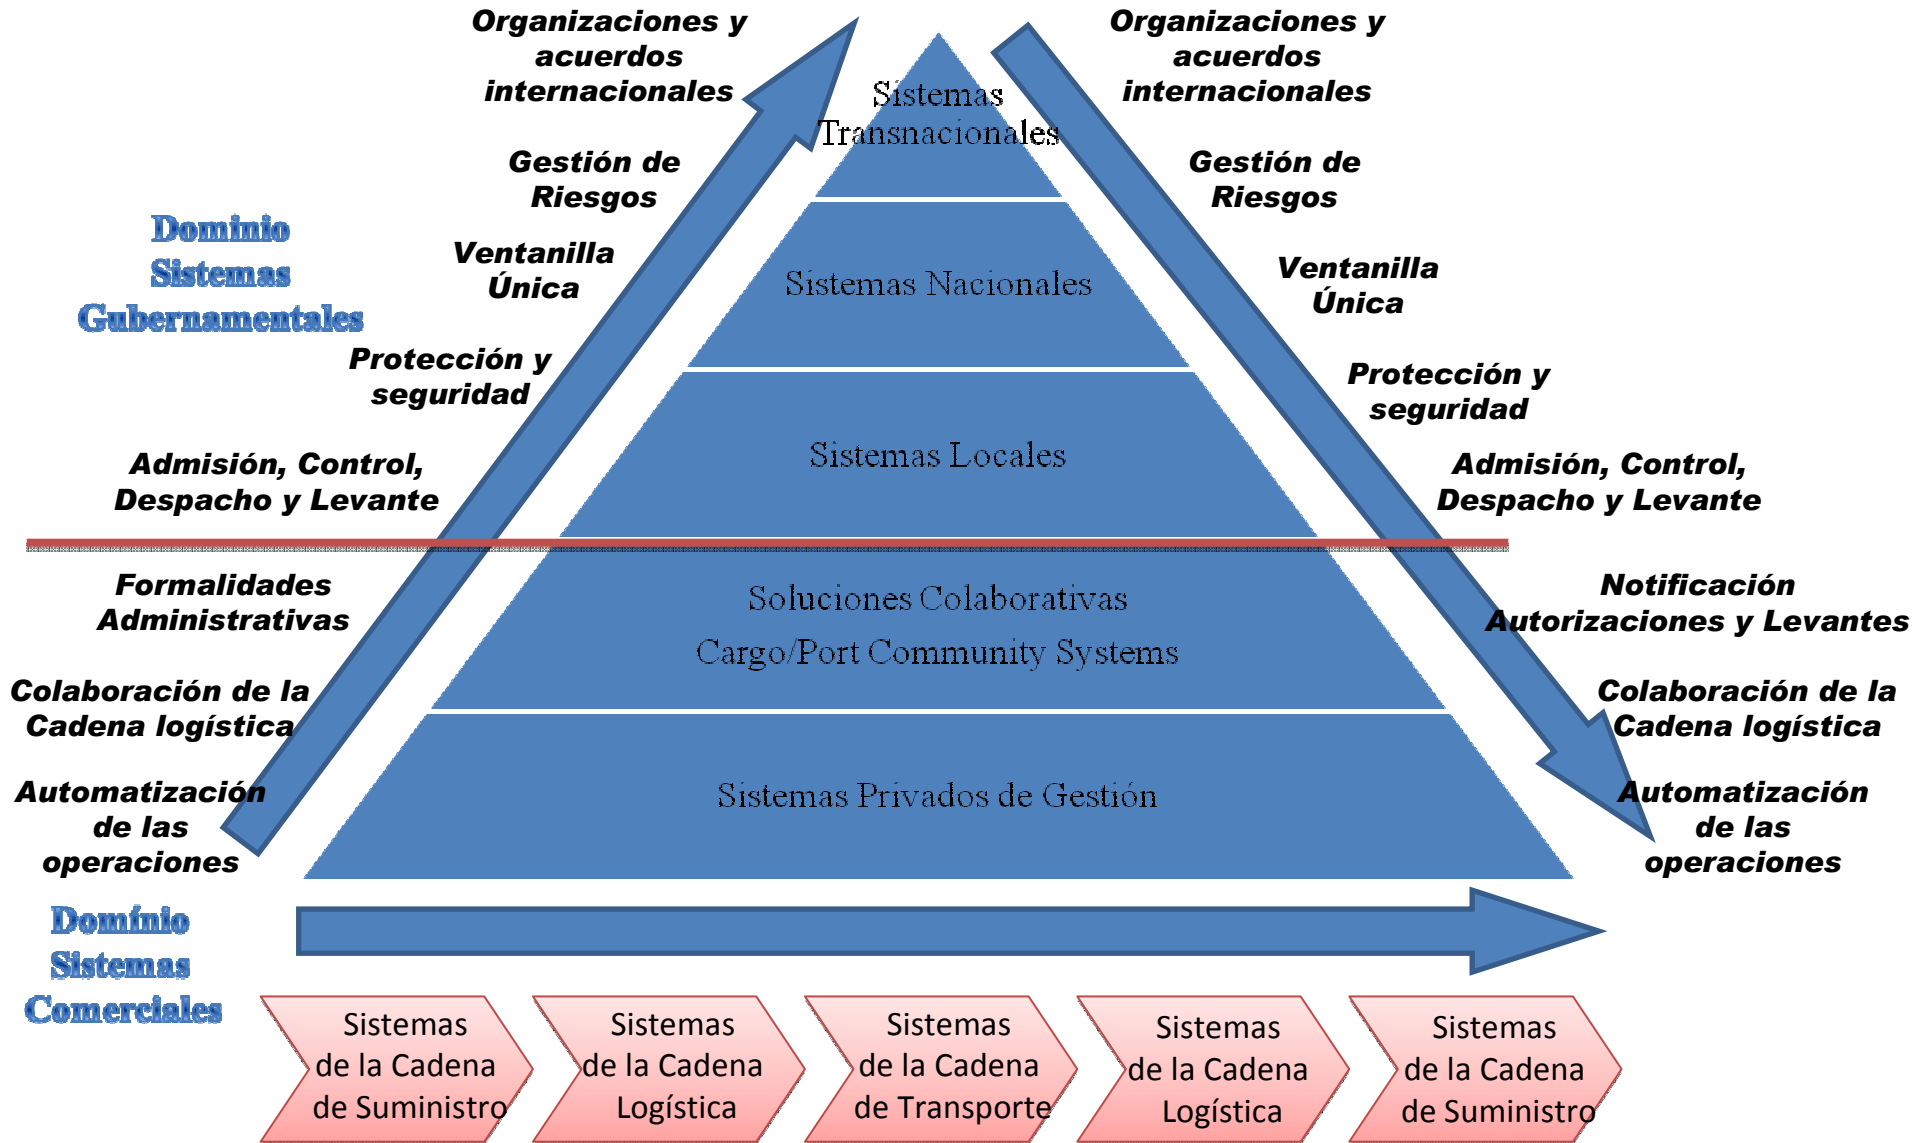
Organizaciones y acuerdos internacionales

Sistemas Transnacionales

Organizaciones y acuerdos internacionales

Gestión de Riesgos

Gestión de Riesgos

Dominio Sistemas Gubernamentales

Ventanilla Única

Sistemas Nacionales

Ventanilla Única

Protección y seguridad

Protección y seguridad

Sistemas Locales

Admisión, Control, Despacho y Levante

Admisión, Control, Despacho y Levante

Formalidades Administrativas

Soluciones Colaborativas
Cargo/Port Community Systems

Notificación Autorizaciones y Levantes

Colaboración de la Cadena logística

Colaboración de la Cadena logística

Automatización de las operaciones

Sistemas Privados de Gestión

Automatización de las operaciones

Dominio Sistemas Comerciales

Sistemas de la Cadena de Suministro

Sistemas de la Cadena Logística

Sistemas de la Cadena de Transporte

Sistemas de la Cadena Logística

Sistemas de la Cadena de Suministro